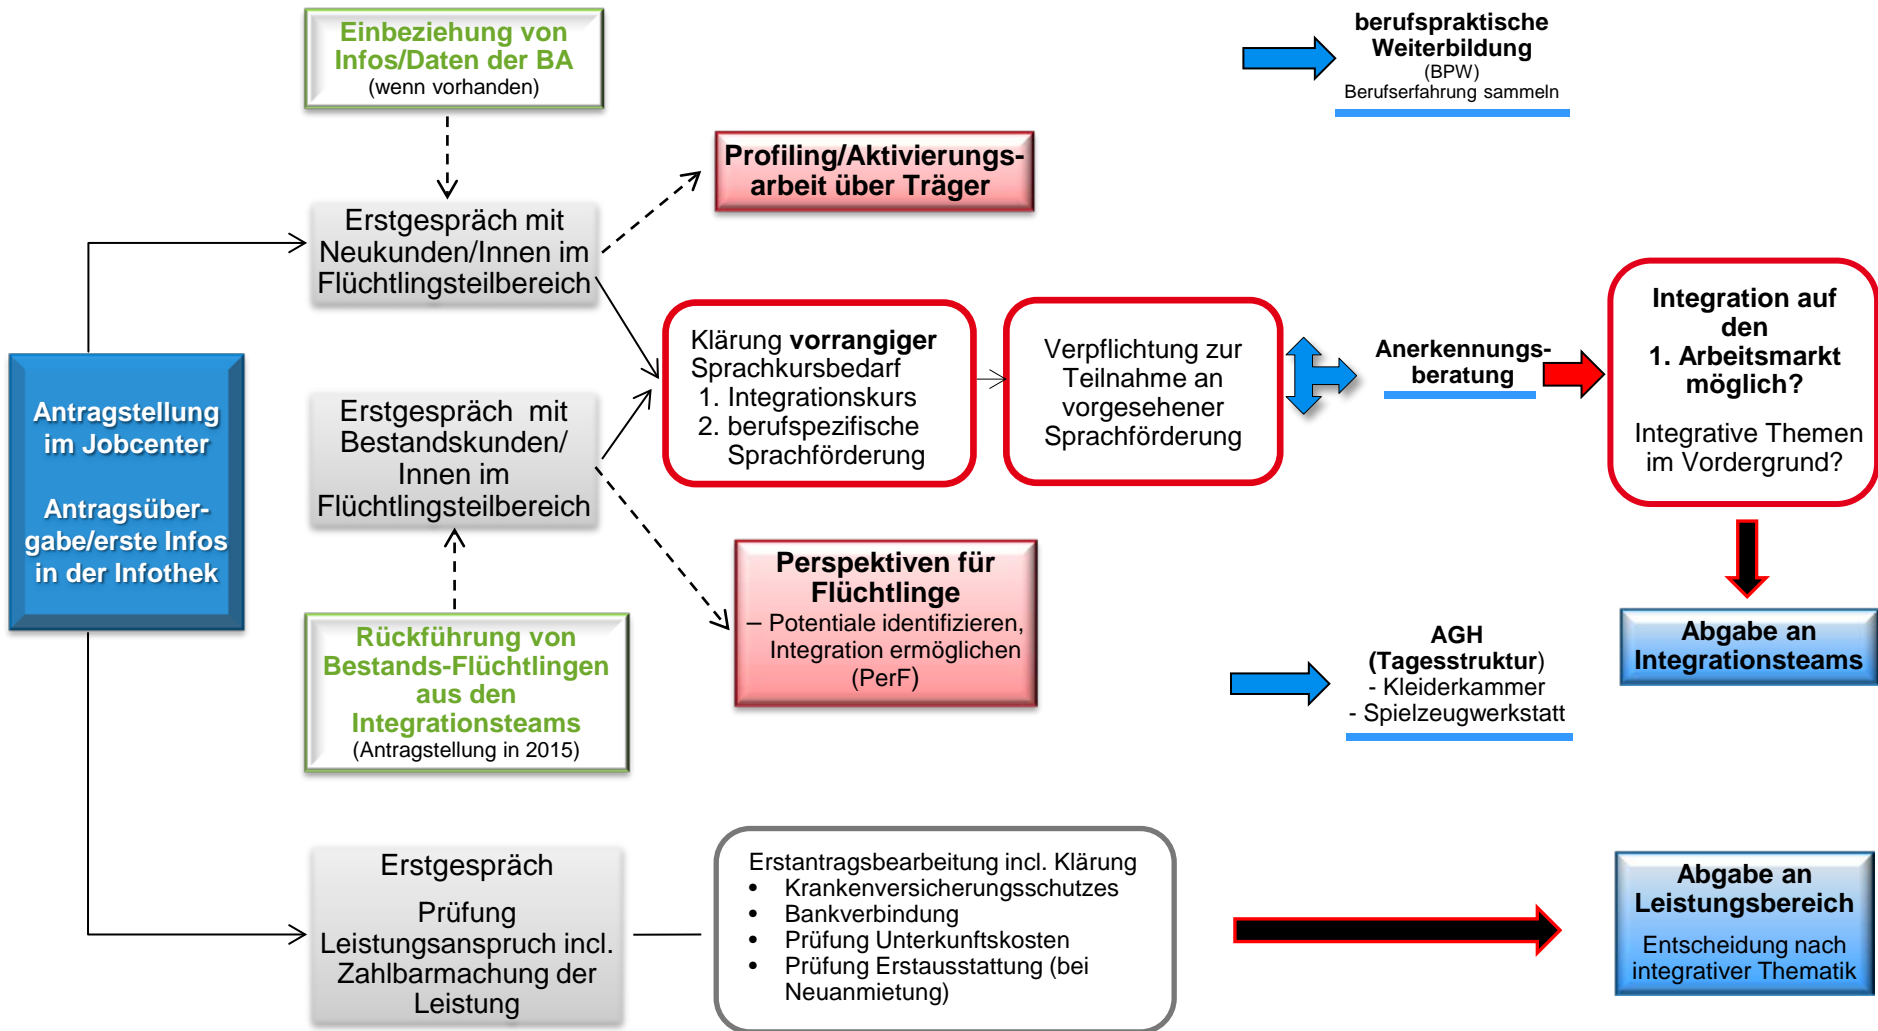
Einbeziehung von Infos/Daten der BA
(wenn vorhanden)

berufspraktische Weiterbildung
(BPW)
Berufserfahrung sammeln

Profiling/Aktivierungsarbeit über Träger

Antragstellung im Jobcenter

Antragsübergabe/erste Infos in der Infothek

Erstgespräch mit Neukunden/Innen im Flüchtlingsteilbereich

Erstgespräch mit Bestandskunden/ Innen im Flüchtlingsteilbereich

Klärung **vorrangiger** Sprachkursbedarf
1. Integrationskurs
2. berufspezifische Sprachförderung

Verpflichtung zur Teilnahme an vorgesehener Sprachförderung

Anerkennungsberatung

Integration auf den 1. Arbeitsmarkt möglich?

Integrative Themen im Vordergrund?

Perspektiven für Flüchtlinge
– Potentiale identifizieren, Integration ermöglichen (PerF)

Rückführung von Bestands-Flüchtlingen aus den Integrationsteams
(Antragstellung in 2015)

AGH
(Tagesstruktur)
- Kleiderkammer
- Spielzeugwerkstatt

Abgabe an Integrationsteams

Erstgespräch

Prüfung Leistungsanspruch incl. Zahlbarmachung der Leistung

Erstantragsbearbeitung incl. Klärung
• Krankenversicherungsschutzes
• Bankverbindung
• Prüfung Unterkunftskosten
• Prüfung Erstausstattung (bei Neuanmietung)

Abgabe an Leistungsbereich
Entscheidung nach integrativer Thematik